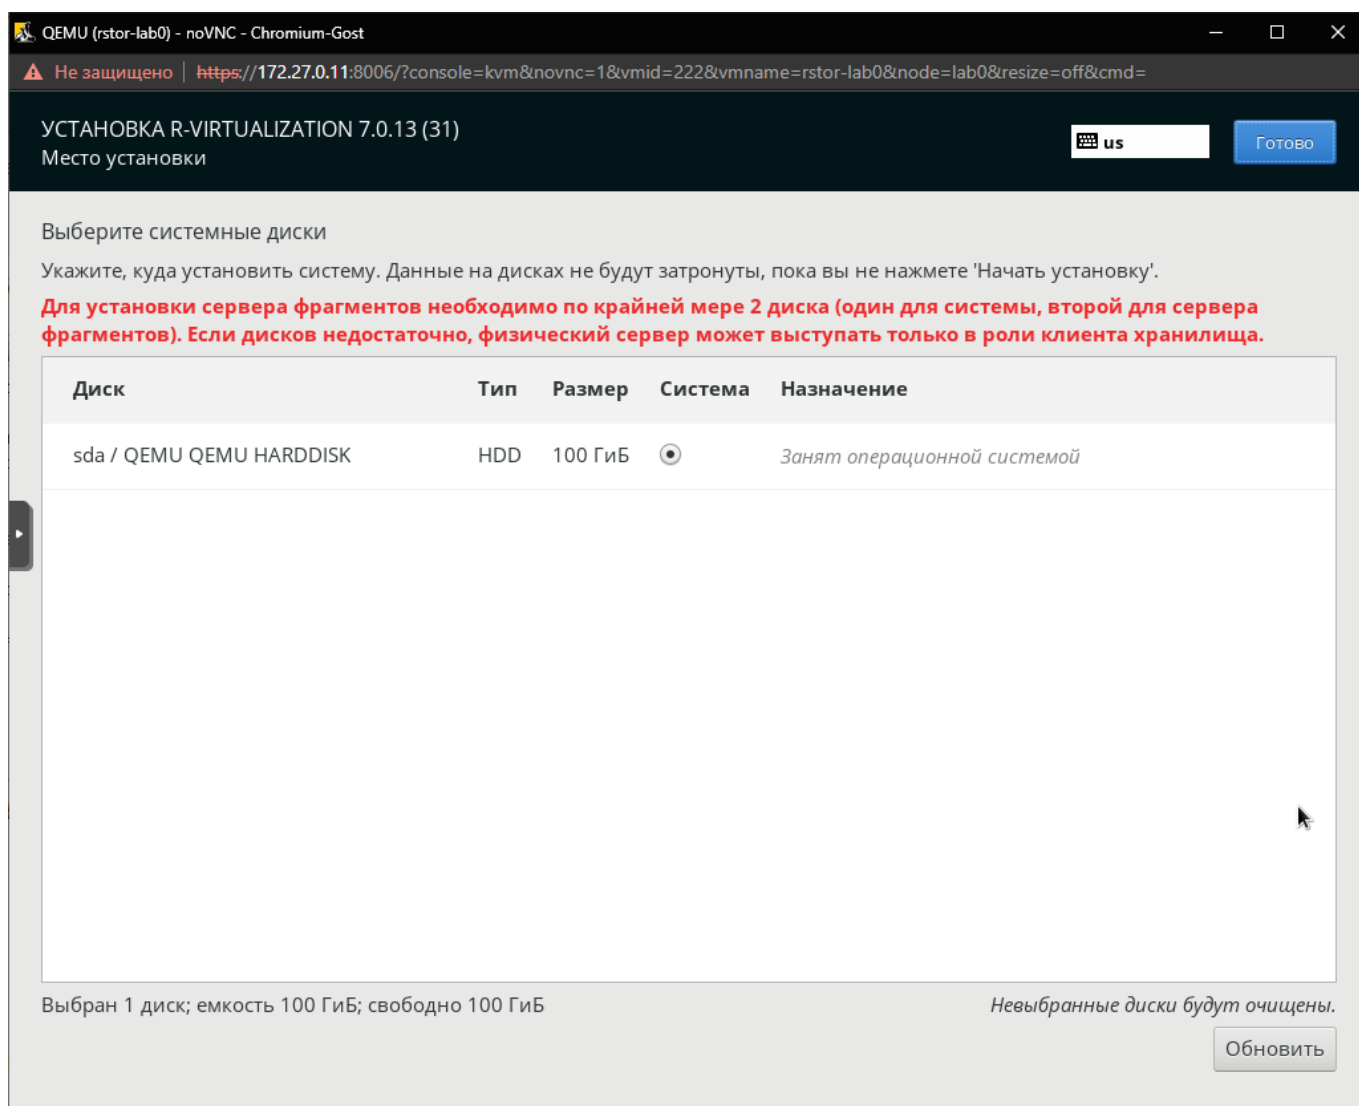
QEMU (rstor-lab0) - noVNC - Chromium-Gost

Не защищено | https://172.27.0.11:8006/?console=kvm&novnc=1&vmid=222&vmname=rstor-lab0&node=lab0&resize=off&cmd=

УСТАНОВКА R-VIRTUALIZATION 7.0.13 (31)
Место установки

us

Готово

Выберите системные диски

Укажите, куда установить систему. Данные на дисках не будут затронуты, пока вы не нажмете 'Начать установку'.

Для установки сервера фрагментов необходимо по крайней мере 2 диска (один для системы, второй для сервера фрагментов). Если дисков недостаточно, физический сервер может выступать только в роли клиента хранилища.

| Диск | Тип | Размер | Система | Назначение |
|---|---|---|---|---|
| sda / QEMU QEMU HARDDISK | HDD | 100 ГиБ | | Занят операционной системой |

Выбран 1 диск; емкость 100 ГиБ; свободно 100 ГиБ

Невыбранные диски будут очищены.

Обновить